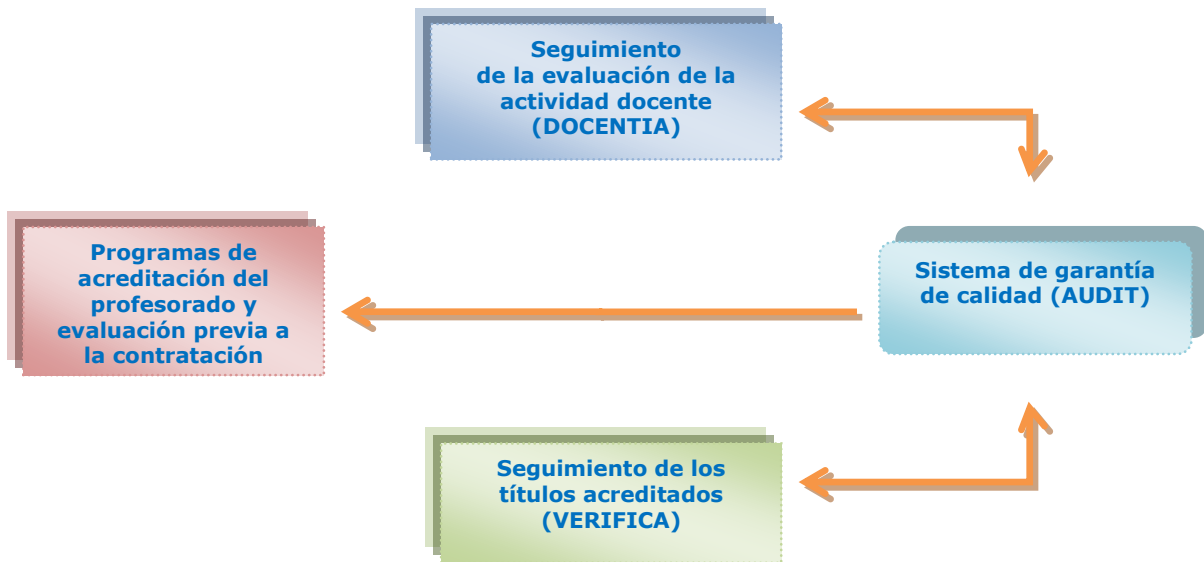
Seguimiento de la evaluación de la actividad docente (DOCENTIA)

Programas de acreditación del profesorado y evaluación previa a la contratación

Sistema de garantía de calidad (AUDIT)

Seguimiento de los títulos acreditados (VERIFICA)